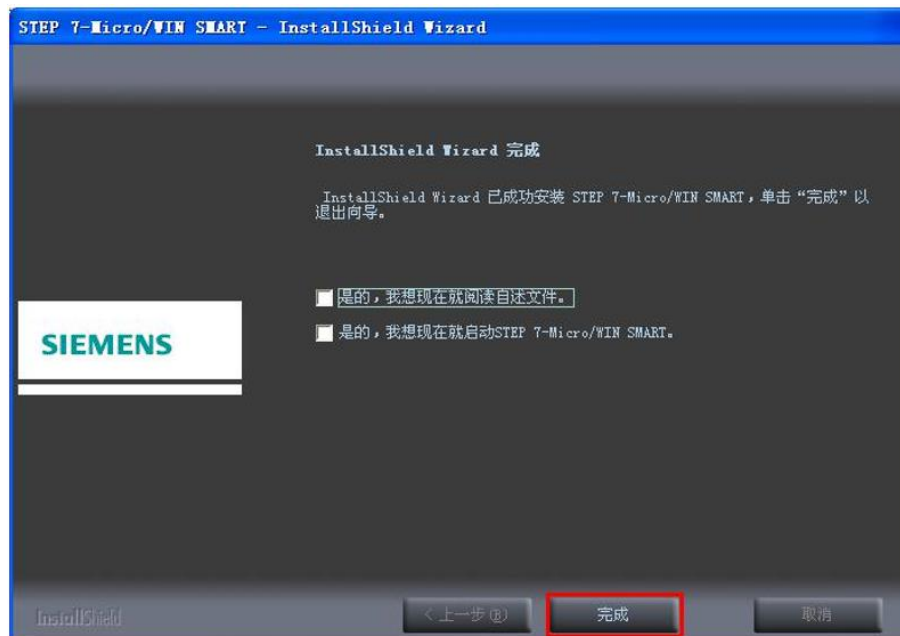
STEP 7-Micro/WIN SMART - InstallShield Wizard

InstallShield Wizard 完成

InstallShield Wizard 已成功安装 STEP 7-Micro/WIN SMART，单击“完成”以退出向导。

是的，我想现在就阅读自述文件。

是的，我想现在就启动STEP 7-Micro/WIN SMART。

SIEMENS

InstallShield

< 上一步(B)

完成

取消